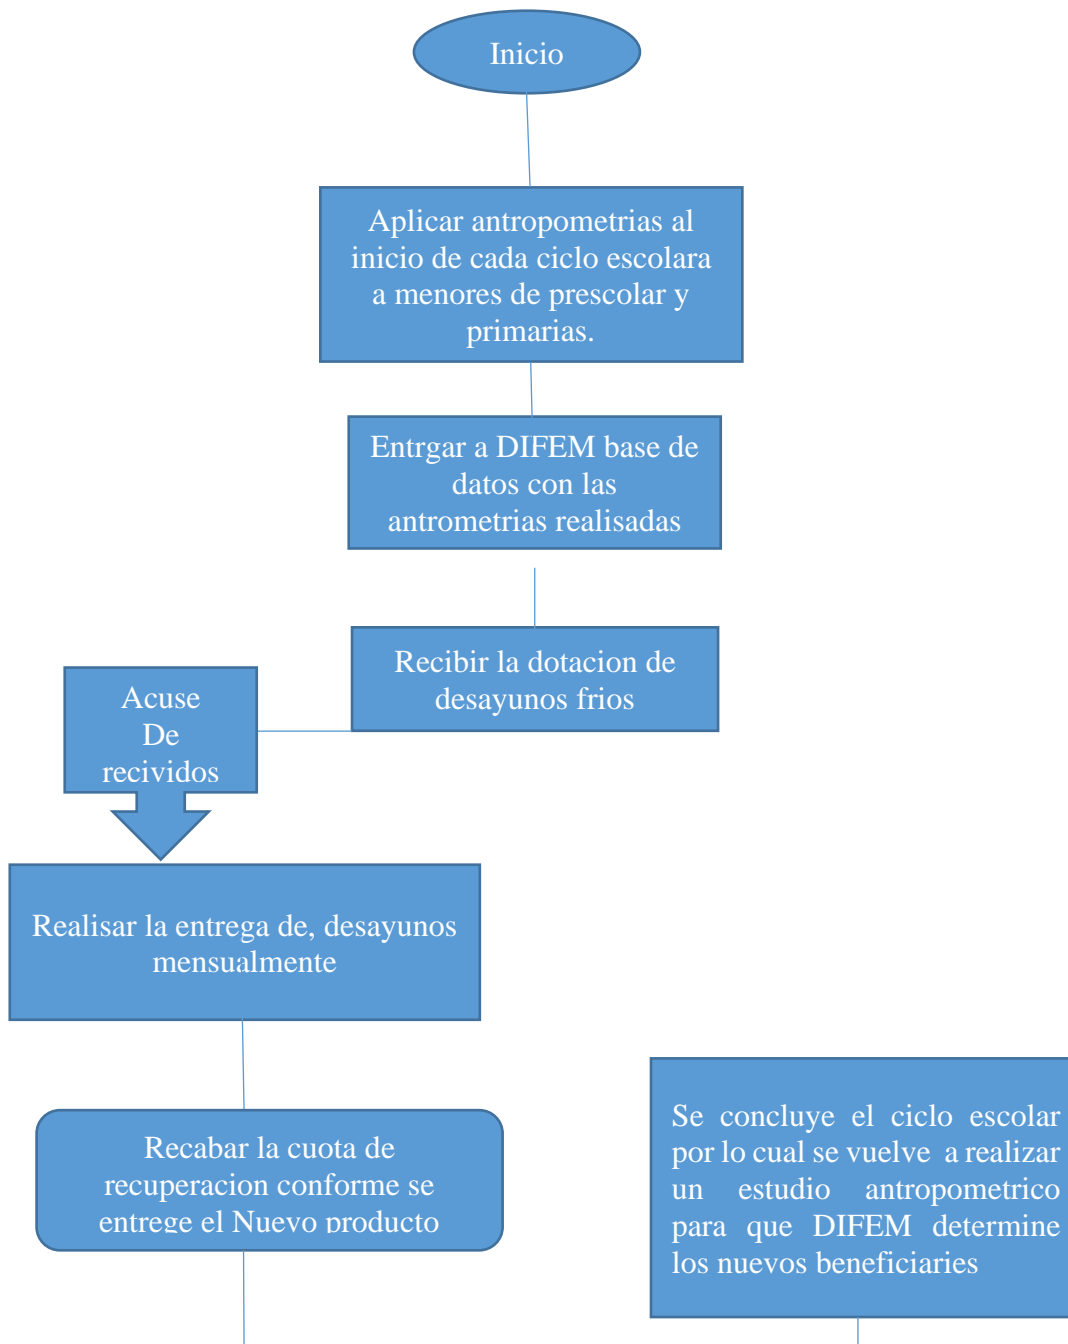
Inicio

Aplicar antropometrias al inicio de cada ciclo escolara a menores de prescolar y primarias.

Entrgar a DIFEM base de datos con las antrometrias realisadas

Recibir la dotacion de desayunos frios

Acuse De recividos

Realisar la entrega de, desayunos mensualmente

Recabar la cuota de recuperacion conforme se entrege el Nuevo producto

Se concluye el ciclo escolar por lo cual se vuelve a realizar un estudio antropometrico para que DIFEM determine los nuevos beneficiaries